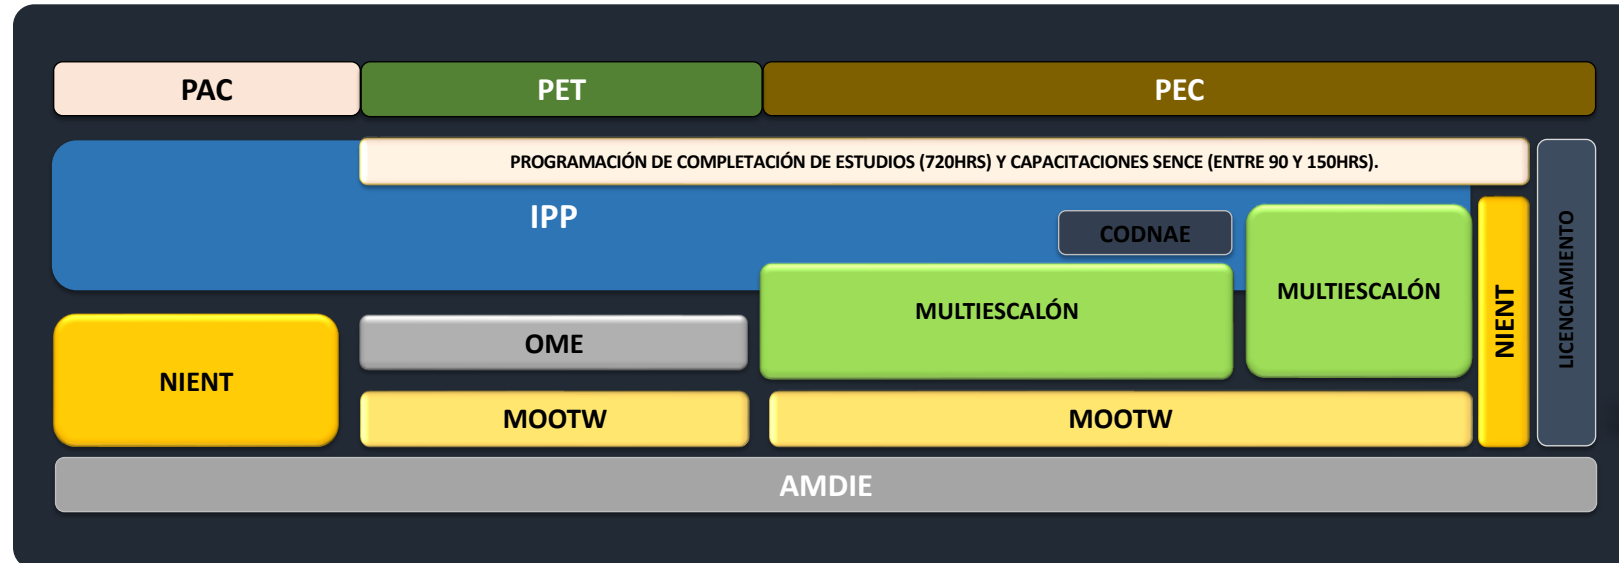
PAC
PET
PEC

PROGRAMACIÓN DE COMPLETACIÓN DE ESTUDIOS (720HRS) Y CAPACITACIONES SENCE (ENTRE 90 Y 150HRS).

IPP

CODNAE

MULTIESCALÓN

MULTIESCALÓN

NIENT

LICENCIAMIENTO

NIENT

OME

MOOTW

MOOTW

AMDIE